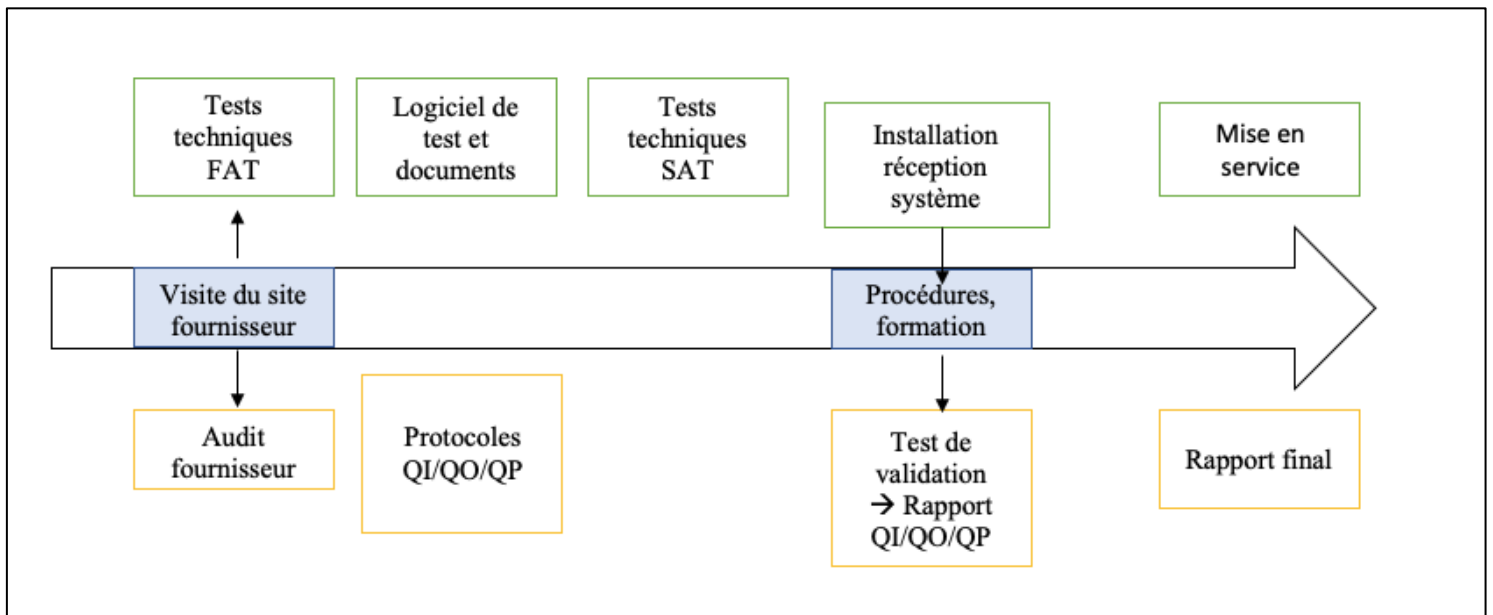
Tests techniques FAT

Logiciel de test et documents

Tests techniques SAT

Installation réception système

Mise en service

Visite du site fournisseur

Procédures, formation

Audit fournisseur

Protocoles QI/QO/QP

Test de validation → Rapport QI/QO/QP

Rapport final